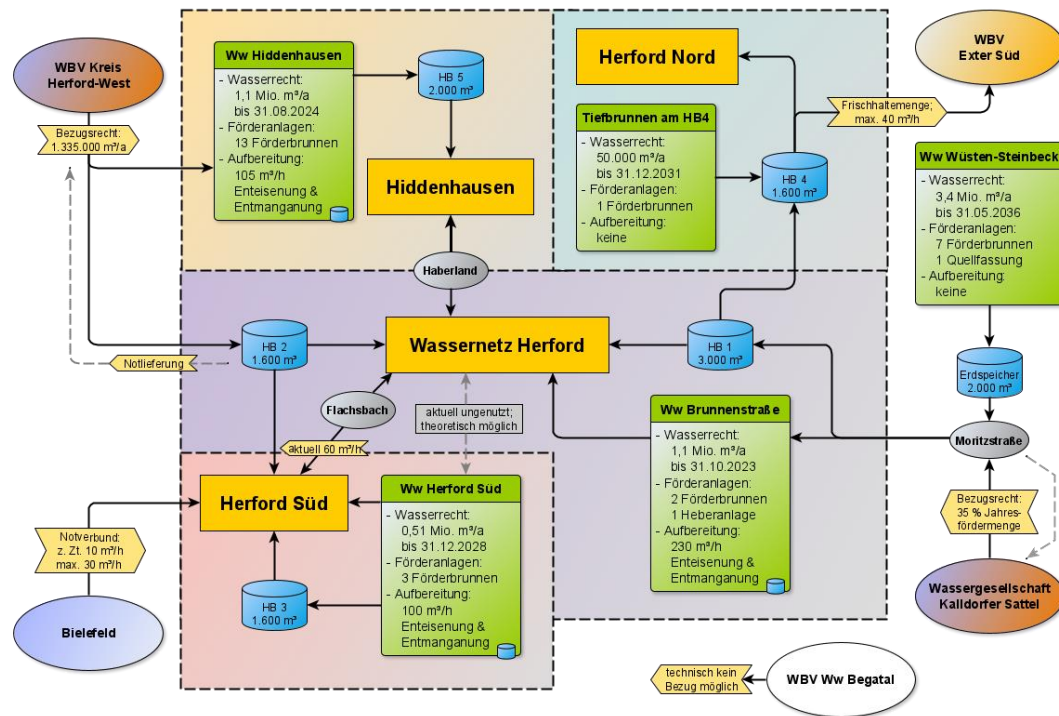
WBV Kreis Herford-West

Bezugsrecht: 1.335.000 m³/a

Ww Hiddenhausen
- Wasserrecht: 1,1 Mio. m³/a bis 31.08.2024
- Förderanlagen: 13 Förderbrunnen
- Aufbereitung: 105 m³/h Enteisenung & Entmanganung

HB 5 2.000 m³

Hiddenhausen

Herford Nord

Tiefbrunnen am HB4
- Wasserrecht: 50.000 m³/a bis 31.12.2031
- Förderanlagen: 1 Förderbrunnen
- Aufbereitung: keine

HB 4 1.600 m³

Frischhaltemenge; max. 40 m³/h

WBV Exter Süd

Ww Wüsten-Steinbeck
- Wasserrecht: 3,4 Mio. m³/a bis 31.05.2036
- Förderanlagen: 7 Förderbrunnen 1 Quellfassung
- Aufbereitung: keine

Haberland

HB 2 1.600 m³

Notlieferung

Wassernetz Herford

HB 1 3.000 m³

Erdspeicher 2.000 m³

Flachsbach

aktuell ungenutzt; theoretisch möglich

aktuell 60 m³/h

Ww Brunnenstraße
- Wasserrecht: 1,1 Mio. m³/a bis 31.10.2023
- Förderanlagen: 2 Förderbrunnen 1 Heberanlage
- Aufbereitung: 230 m³/h Enteisenung & Entmanganung

Moritzstraße

Herford Süd

Ww Herford Süd
- Wasserrecht: 0,51 Mio. m³/a bis 31.12.2028
- Förderanlagen: 3 Förderbrunnen
- Aufbereitung: 100 m³/h Enteisenung & Entmanganung

Notverbund: z. Zt. 10 m³/h max. 30 m³/h

HB 3 1.600 m³

Bezugsrecht: 35 % Jahresfördermenge

Bielefeld

Wassergesellschaft Kalldorfer Sattel

technisch kein Bezug möglich

WBV Ww Begatal